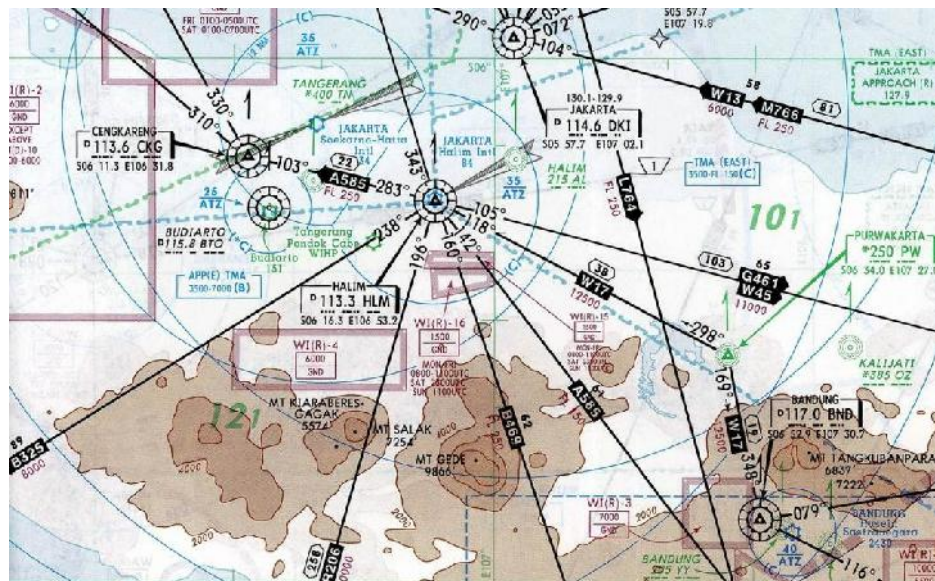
FRI 0100-0500UTC
SAT 0100-0700UTC
(C)
35
ATZ
290°
072°
104°
S05 57.7
E107 19.8
TMA (EAST)
JAKARTA
APPROACH (R)
127.9
I(R)-2
6000
GND
XCEPT
330°
310°
CENGKARENG
D 113.6 CKG
S06 11.3 E106 31.8
103°
TANGERANG
*400 TM
JAKARTA
Soekarno-Hatta
Intl
22
A585
283°
FL 250
343°
JAKARTA
Halim Intl
130.1-129.9
JAKARTA
D 114.6 DKI
S05 57.7 E107 02.1
HALIM
215 AL
35
ATZ
L764
FL 230
1
TMA (EAST)
3500-FL 150 (C)
58
W13
6000
M766
81
FL 250
101
25
ATZ
BUDIARTO
*115.8 BTO
Budiarto
1ST
Tangerang
Pondok Cabe
WIHP
238°
105°
118°
142°
160°
196°
APP(E) TMA
3500-7000 (B)
HALIM
D 113.3 HLM
S06 16.3 E106 53.2
WI(R)-16
1500
GND
WI(R)-4
6000
GND
38
W17
12500
WI(R)-15
103
65
G461
W45
11000
PURWAKARTA
*250 PW
S06 34.0 E107 27.8
298°
169°
KALIJATI
*385 OZ
121
MT KIARABERES-
GAGAK
5574
MT SALAK
7254
MT GEDE
9866
62
B469
A585
FL 150
59
B325
6000
W17
348°
BANDUNG
D 117.0 BND
S06 52.9 E107 30.7
MT TANGKUBANPARAHU
6837
7222
WI(R)-3
7000
GND
079°
BANDUNG
Husein
Sastranegara
BANDUNG
335 YY
40
ATZ
116°
R206
258
E107°
2000